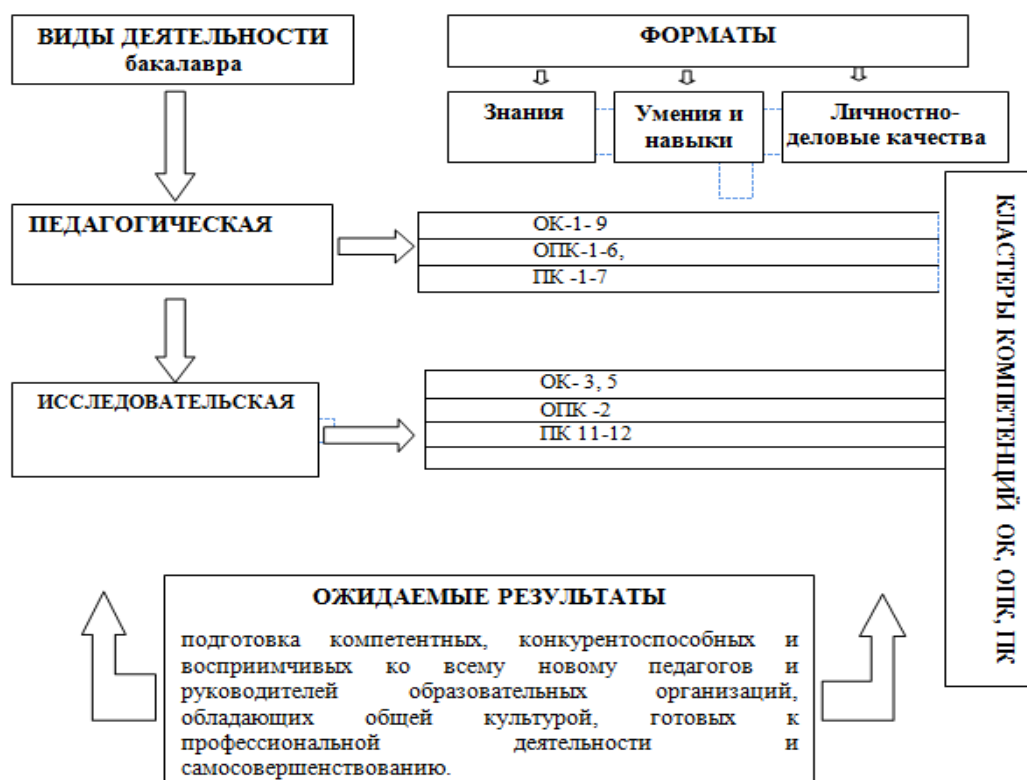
ВИДЫ ДЕЯТЕЛЬНОСТИ бакалавра

ФОРМАТЫ

Знания

Умения и навыки

Личностно-деловые качества

ПЕДАГОГИЧЕСКАЯ

ОК-1- 9
ОПК-1-6,
ПК -1-7

ИССЛЕДОВАТЕЛЬСКАЯ

ОК- 3, 5
ОПК -2
ПК 11-12

КЛАСТЕРЫ КОМПЕТЕНЦИЙ ОК, ОПК, ПК

ОЖИДАЕМЫЕ РЕЗУЛЬТАТЫ

подготовка компетентных, конкурентоспособных и восприимчивых ко всему новому педагогов и руководителей образовательных организаций, обладающих общей культурой, готовых к профессиональной деятельности и самосовершенствованию.